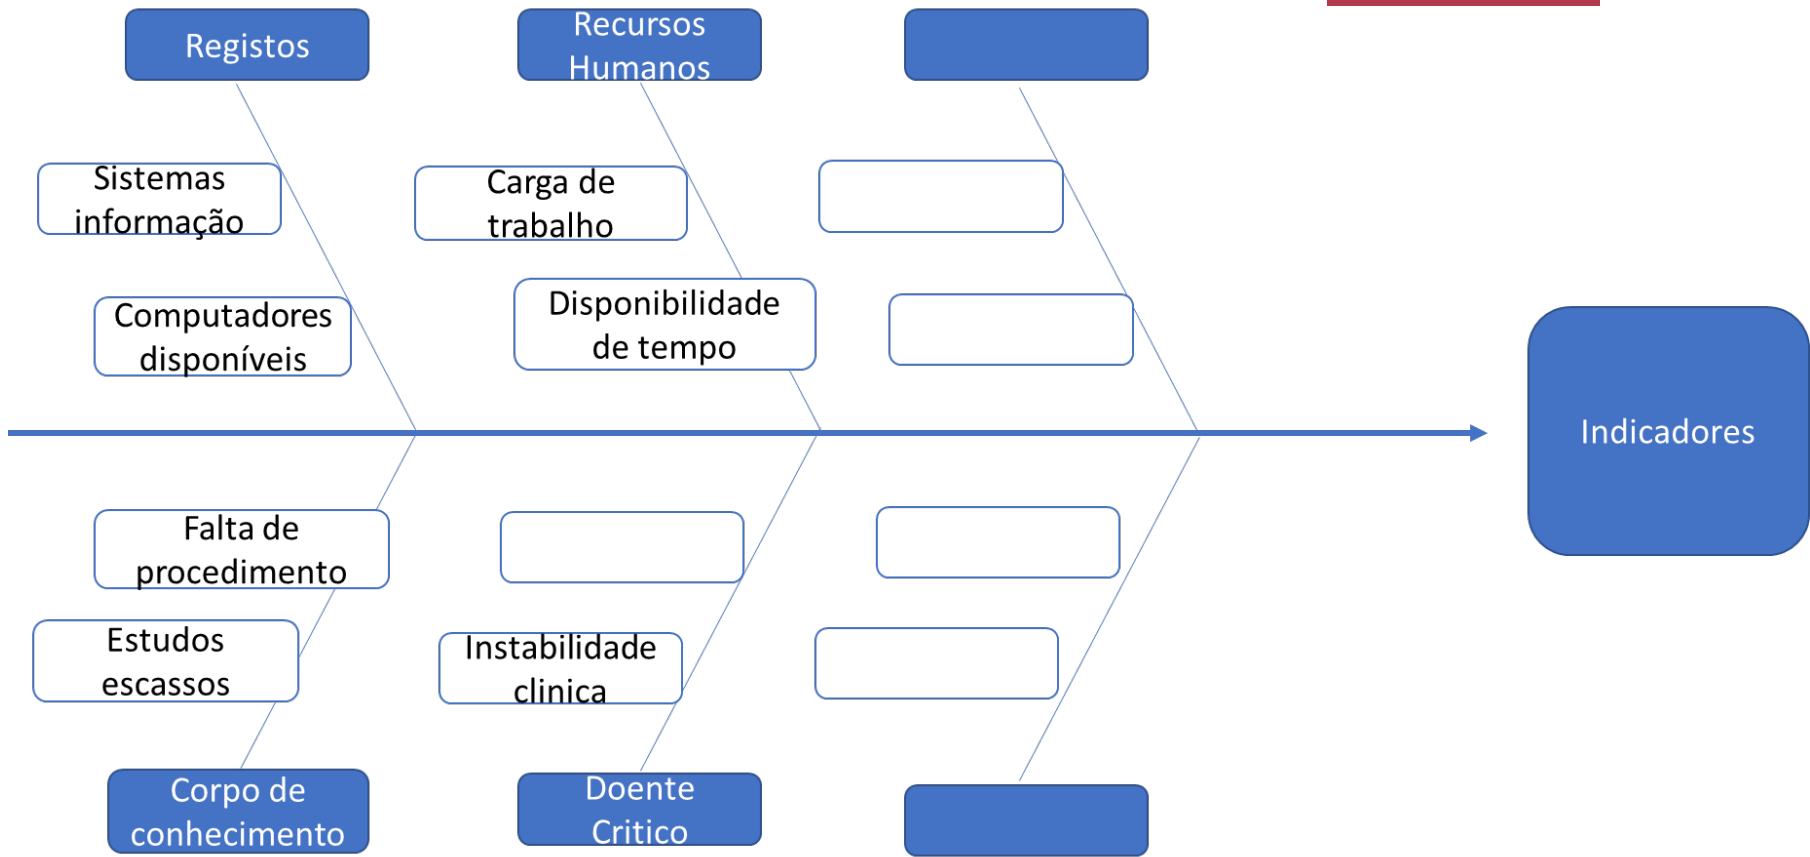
Registos

Recursos Humanos

Sistemas informação

Computadores disponíveis

Carga de trabalho

Disponibilidade de tempo

Indicadores

Falta de procedimento

Estudos escassos

Instabilidade clinica

Corpo de conhecimento

Doente Critico